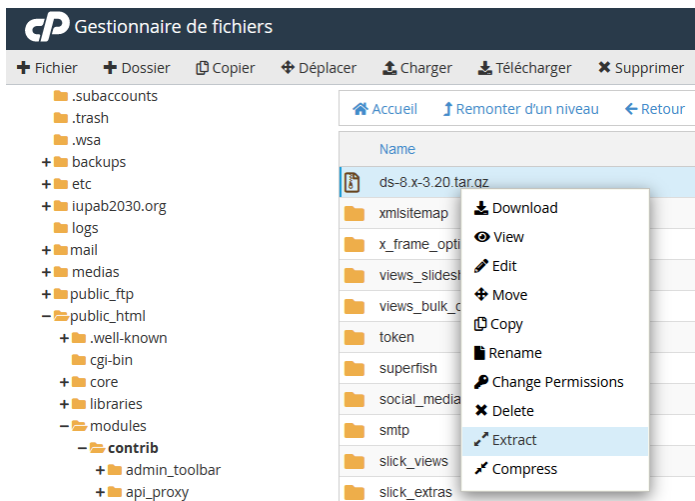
cP Gestionnaire de fichiers

+ Fichier + Dossier Copier Déplacer Charger Télécharger Supprimer

.subaccounts
.trash
.wsa
+ backups
+ etc
+ iupab2030.org
logs
+ mail
+ medias
+ public_ftp
− public_html
+ .well-known
cgi-bin
+ core
+ libraries
− modules
− contrib
+ admin_toolbar
+ api_proxy

Accueil Remonter d'un niveau Retour

Name
ds-8.x-3.20.tar.gz
xmlsitemap
x_frame_opti
views_slides
views_bulk_
token
superfish
social_media
smtp
slick_views
slick_extras

Download
View
Edit
Move
Copy
Rename
Change Permissions
Delete
Extract
Compress